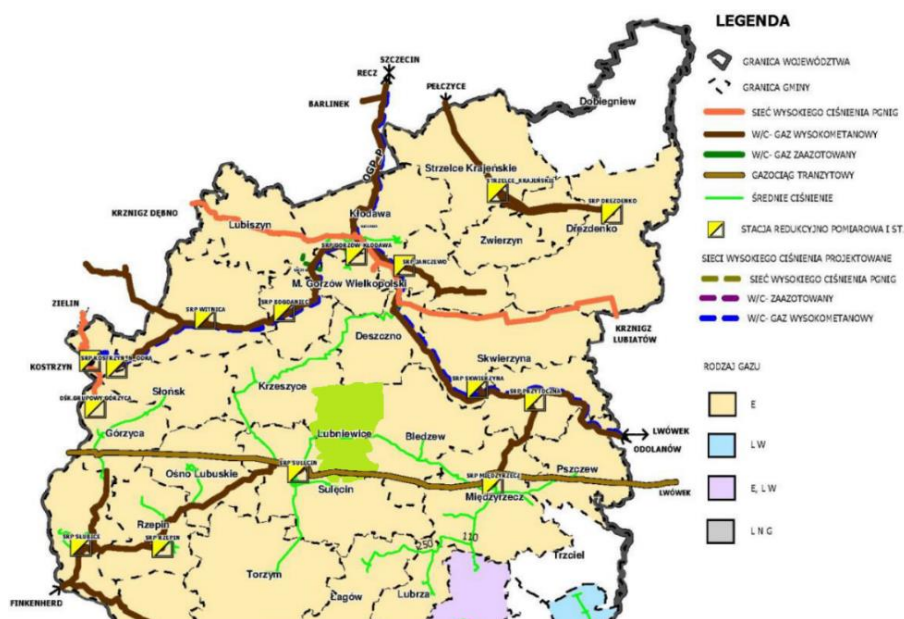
LEGENDA

GRANICA WOJEWÓDZTWA
GRANICA GMINY
SIEĆ WYSOKIEGO CIŚNIENIA PGNIG
W/C- GAZ WYSOKOMETANOWY
W/C- GAZ ZAAZOTOWANY
GAZOCIĄG TRANZYTOWY
ŚREDNIE CIŚNIENIE
STACJA REDUKCYJNO POMIAROWA I ST.

SIECI WYSOKIEGO CIŚNIENIA PROJEKTOWANE
SIEĆ WYSOKIEGO CIŚNIENIA PGNIG
W/C- ZAAZOTOWANY
W/C- GAZ WYSOKOMETANOWY

RODZAJ GAZU
E
LW
E, LW
LNG

SZCZECIN
RECZ
BARLINEK
PEŁCZYCE
Dobiegniew
Strzelce Krajeńskie
SRP STRZELCE KRAJEŃSKIE
SKP DREZDENKO
Drezdenko
KRZNIGZ DĘBNO
Lubiszyn
Kłodawa
SKP GORZÓW KŁODAWA
SKP JANCZEWO
Zwierzyn
M. Gorzów Wielkopolski
ZIELIN
SKP WITNICA
SKP BOGDANIEC
Deszczno
KRZNIGZ LUBIATÓW
KOSTRZYN
SKP KOSTRZYN ODRA
Skwierzyna
SKP SKWIERZYNA
SKP PRZYTOCZNA
Słońsk
Krzeszyce
OŚK GRUPOWY GORZYCA
Górzyca
Lubniewice
Bledzew
LWÓWEK
ODOLANÓW
SKP SULĘCIN
Ośno Lubuskie
Sulęcin
SKP MIĘDZYRZECZ
Międzyrzecz
Pszczew
LWÓWEK
Rzepin
SKP SŁUBICE
SKP RZEPIN
250
110
Trzciel
Torzym
FINKENHERD
Łagów
Lubrza